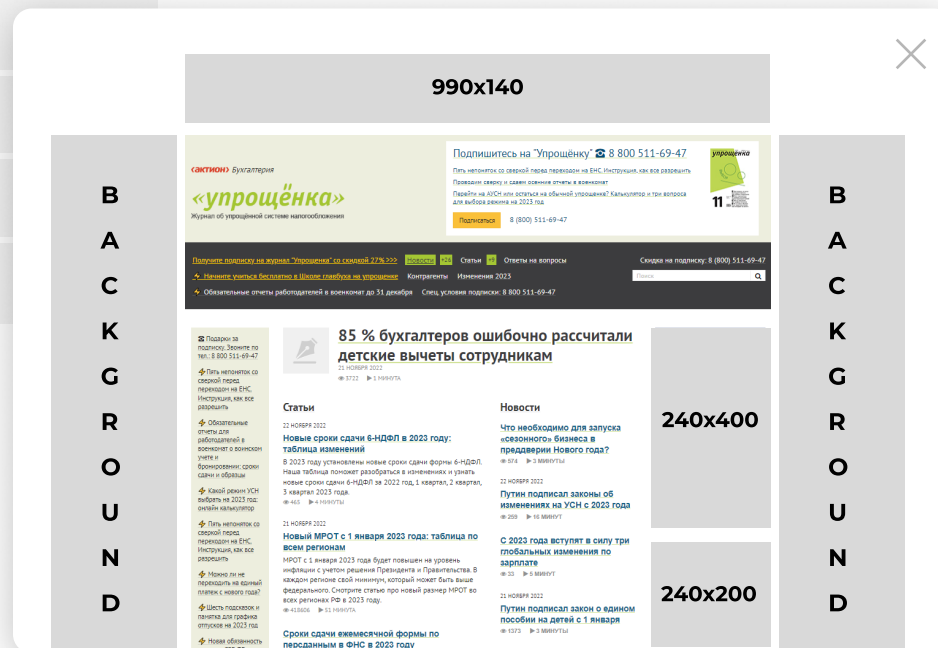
990x140

BACKGROUND

«актион» Бухгалтерия
«упрощёнка»
Журнал об упрощённой системе налогообложения

Подпишитесь на "Упрощёнку" ☎ 8 800 511-69-47
Пять непоняток со сверкой перед переходом на ЕНС. Инструкция, как все разрешить
Проводим сверку и сдаем осенние отчеты в военкомат
Перейти на АУСН или остаться на обычной упрощенке? Калькулятор и три вопроса для выбора режима на 2023 год
Подписаться 8 (800) 511-69-47

упрощёнка
11

Получите подписку на журнал "Упрощенка" со скидкой 27% >>> Новости Статьи Ответы на вопросы Скидка на подписку: 8 (800) 511-69-47
Начните учиться бесплатно в Школе главбуха на упрощенке Контрагенты Изменения 2023 Поиск
Обязательные отчеты работодателей в военкомат до 31 декабря Спец. условия подписки: 8 800 511-69-47

☎ Подарки за подписку.Звоните по тел.: 8 800 511-69-47
Пять непоняток со сверкой перед переходом на ЕНС. Инструкция, как все разрешить
Обязательные отчеты для работодателей в военкомат о воинском учете и бронировании: сроки сдачи и образцы
Какой режим УСН выбрать на 2023 год: онлайн калькулятор
Пять непоняток со сверкой перед переходом на ЕНС. Инструкция, как все разрешить
Можно ли не переходить на единый платеж с нового года?
Шесть подсказок к памятке для графика отпусков на 2023 год
Новая обязанность

85 % бухгалтеров ошибочно рассчитали детские вычеты сотрудникам
21 НОЯБРЯ 2022
5722 1 МИНУТА

Статьи
22 НОЯБРЯ 2022
Новые сроки сдачи 6-НДФЛ в 2023 году: таблица изменений
В 2023 году установлены новые сроки сдачи формы 6-НДФЛ. Наша таблица поможет разобраться в изменениях и узнать новые сроки сдачи 6-НДФЛ за 2022 год, 1 квартал, 2 квартал, 3 квартал 2023 года.
465 4 МИНУТЫ

21 НОЯБРЯ 2022
Новый МРОТ с 1 января 2023 года: таблица по всем регионам
МРОТ с 1 января 2023 года будет повышен не уровень инфляции с учетом решения Президента и Правительства. В каждом регионе свой минимум, который может быть выше федерального. Смотрите статью про новый размер МРОТ во всех регионах РФ в 2023 году.
418806 51 МИНУТА

Сроки сдачи ежемесячной формы по персданным в ФНС в 2023 году

Новости
Что необходимо для запуска «сезонного» бизнеса в преддверии Нового года?
574 3 МИНУТЫ
22 НОЯБРЯ 2022
Путин подписал законы об изменениях на УСН с 2023 года
299 16 МИНУТ
С 2023 года вступят в силу три глобальных изменения по зарплате
33 5 МИНУТ
21 НОЯБРЯ 2022
Путин подписал закон о едином пособии на детей с 1 января
1373 3 МИНУТЫ

240x400

240x200

BACKGROUND